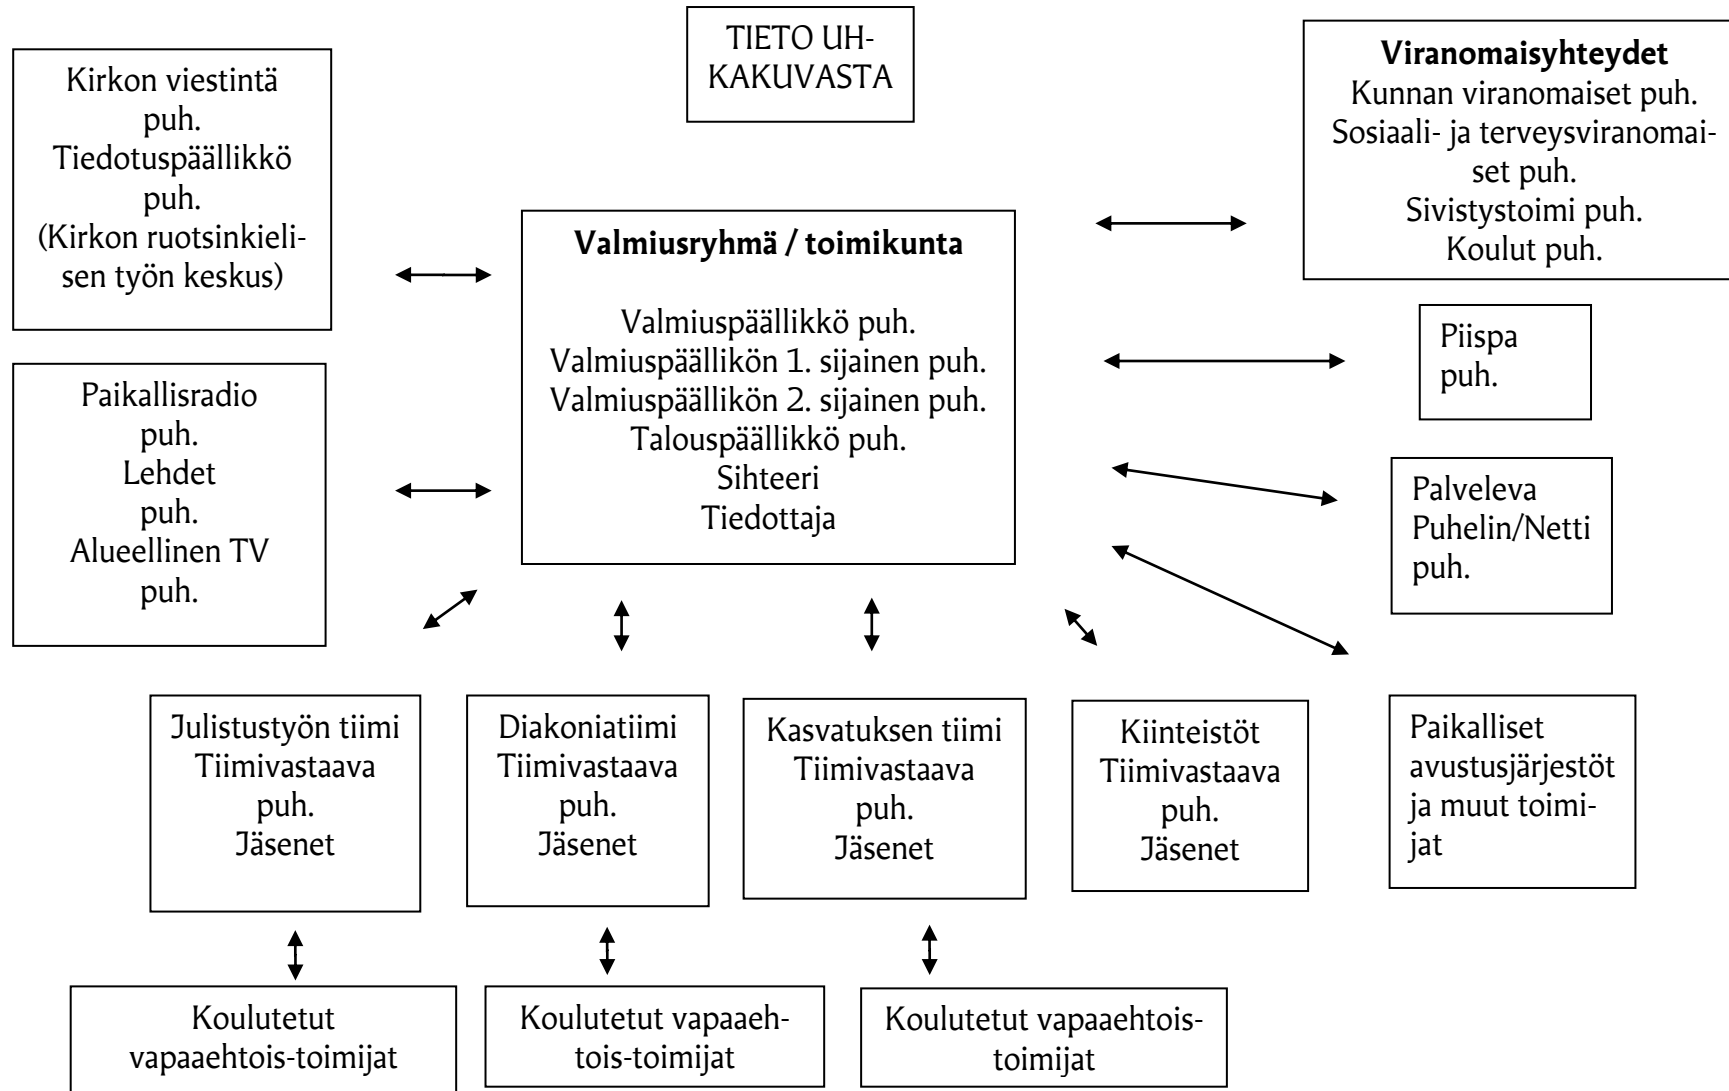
TIETO UHKAKUVASTA

Kirkon viestintä
puh.
Tiedotuspäällikkö
puh.
(Kirkon ruotsinkielisen työn keskus)

**Viranomaisyhteydet**
Kunnan viranomaiset puh.
Sosiaali- ja terveysviranomaiset puh.
Sivistystoimi puh.
Koulut puh.

**Valmiusryhmä / toimikunta**

Valmiuspäällikkö puh.
Valmiuspäällikön 1. sijainen puh.
Valmiuspäällikön 2. sijainen puh.
Talouspäällikkö puh.
Sihteeri
Tiedottaja

Paikallisradio
puh.
Lehdet
puh.
Alueellinen TV
puh.

Piispa
puh.

Palveleva
Puhelin/Netti
puh.

Julistustyön tiimi
Tiimivastaava
puh.
Jäsenet

Diakoniatiimi
Tiimivastaava
puh.
Jäsenet

Kasvatuksen tiimi
Tiimivastaava
puh.
Jäsenet

Kiinteistöt
Tiimivastaava
puh.
Jäsenet

Paikalliset avustusjärjestöt ja muut toimijat

Koulutetut vapaaehtois-toimijat

Koulutetut vapaaehtois-toimijat

Koulutetut vapaaehtoistoimijat